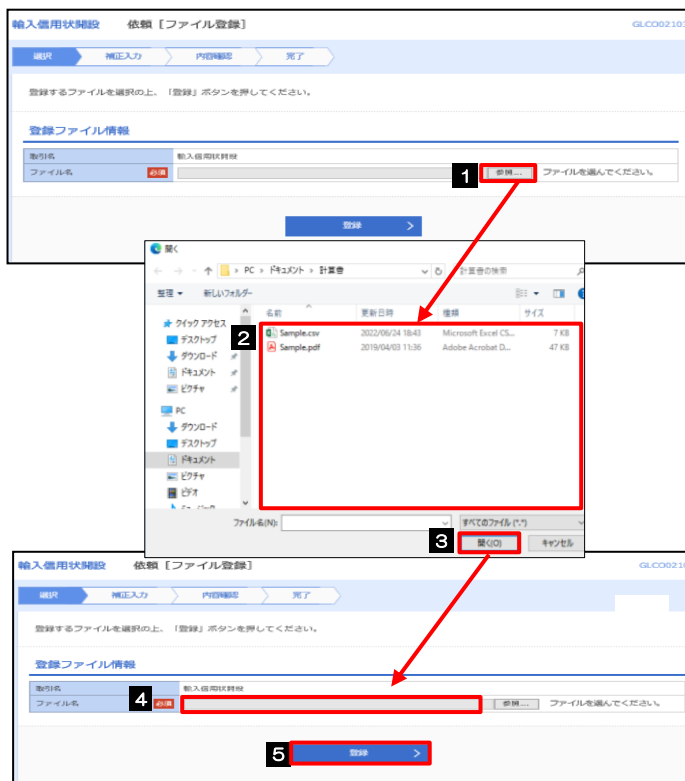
輸入信用状開設　依頼［ファイル登録］　GLCO0210

選択　補正入力　内容確認　完了

登録するファイルを選択の上、「登録」ボタンを押してください。

登録ファイル情報

| 取引名 | 輸入信用状開設 |
|---|---|
| ファイル名 必須 | 参照... ファイルを選んでください。 |

登録 >

1

開く

PC > ドキュメント > 計算書　計算書の検索

整理 ▾　新しいフォルダー

クイック アクセス
デスクトップ
ダウンロード
ドキュメント
ピクチャ
PC
ダウンロード
デスクトップ
ドキュメント
ピクチャ
ビデオ

| 名前 | 更新日時 | 種類 | サイズ |
|---|---|---|---|
| Sample.csv | 2022/06/24 18:43 | Microsoft Excel CS... | 7 KB |
| Sample.pdf | 2019/04/03 11:36 | Adobe Acrobat D... | 47 KB |

2

ファイル名(N):　すべてのファイル (*.*)

3

開く(O)　キャンセル

輸入信用状開設　依頼［ファイル登録］　GLCO0210

選択　補正入力　内容確認　完了

登録するファイルを選択の上、「登録」ボタンを押してください。

登録ファイル情報

| 取引名 | 輸入信用状開設 |
|---|---|
| ファイル名 必須 | 参照... ファイルを選んでください。 |

4

5

登録 >